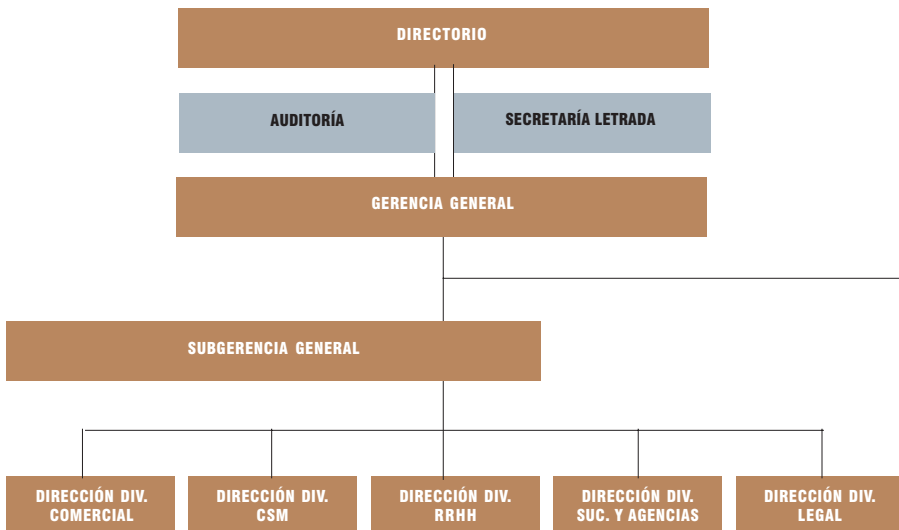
DIRECTORIO

AUDITORÍA

SECRETARÍA LETRADA

GERENCIA GENERAL

SUBGERENCIA GENERAL

DIRECCIÓN DIV. COMERCIAL

DIRECCIÓN DIV. CSM

DIRECCIÓN DIV. RRHH

DIRECCIÓN DIV. SUC. Y AGENCIAS

DIRECCIÓN DIV. LEGAL